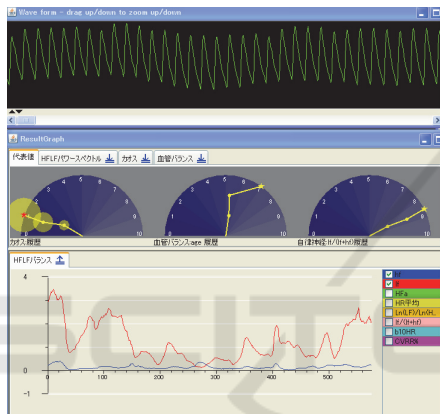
Wave form - drag up/down to zoom up/down

ResultGraph

代表値 HFLFパワースペクトル カオス 血管バランス

1 2 3 4 5 6 7 8 9 10
カオス履歴

1 2 3 4 5 6 7 8 9 10
血管バランスage 履歴

1 2 3 4 5 6 7 8 9 10
自律神経(H/(H+H)履歴

HFLFバランス

4
2
0
-1

0 100 200 300 400 500

H
H
HFa
HR平均
Ln(LF)/Ln(H
H/(H+H)
b10HR
CVRR%